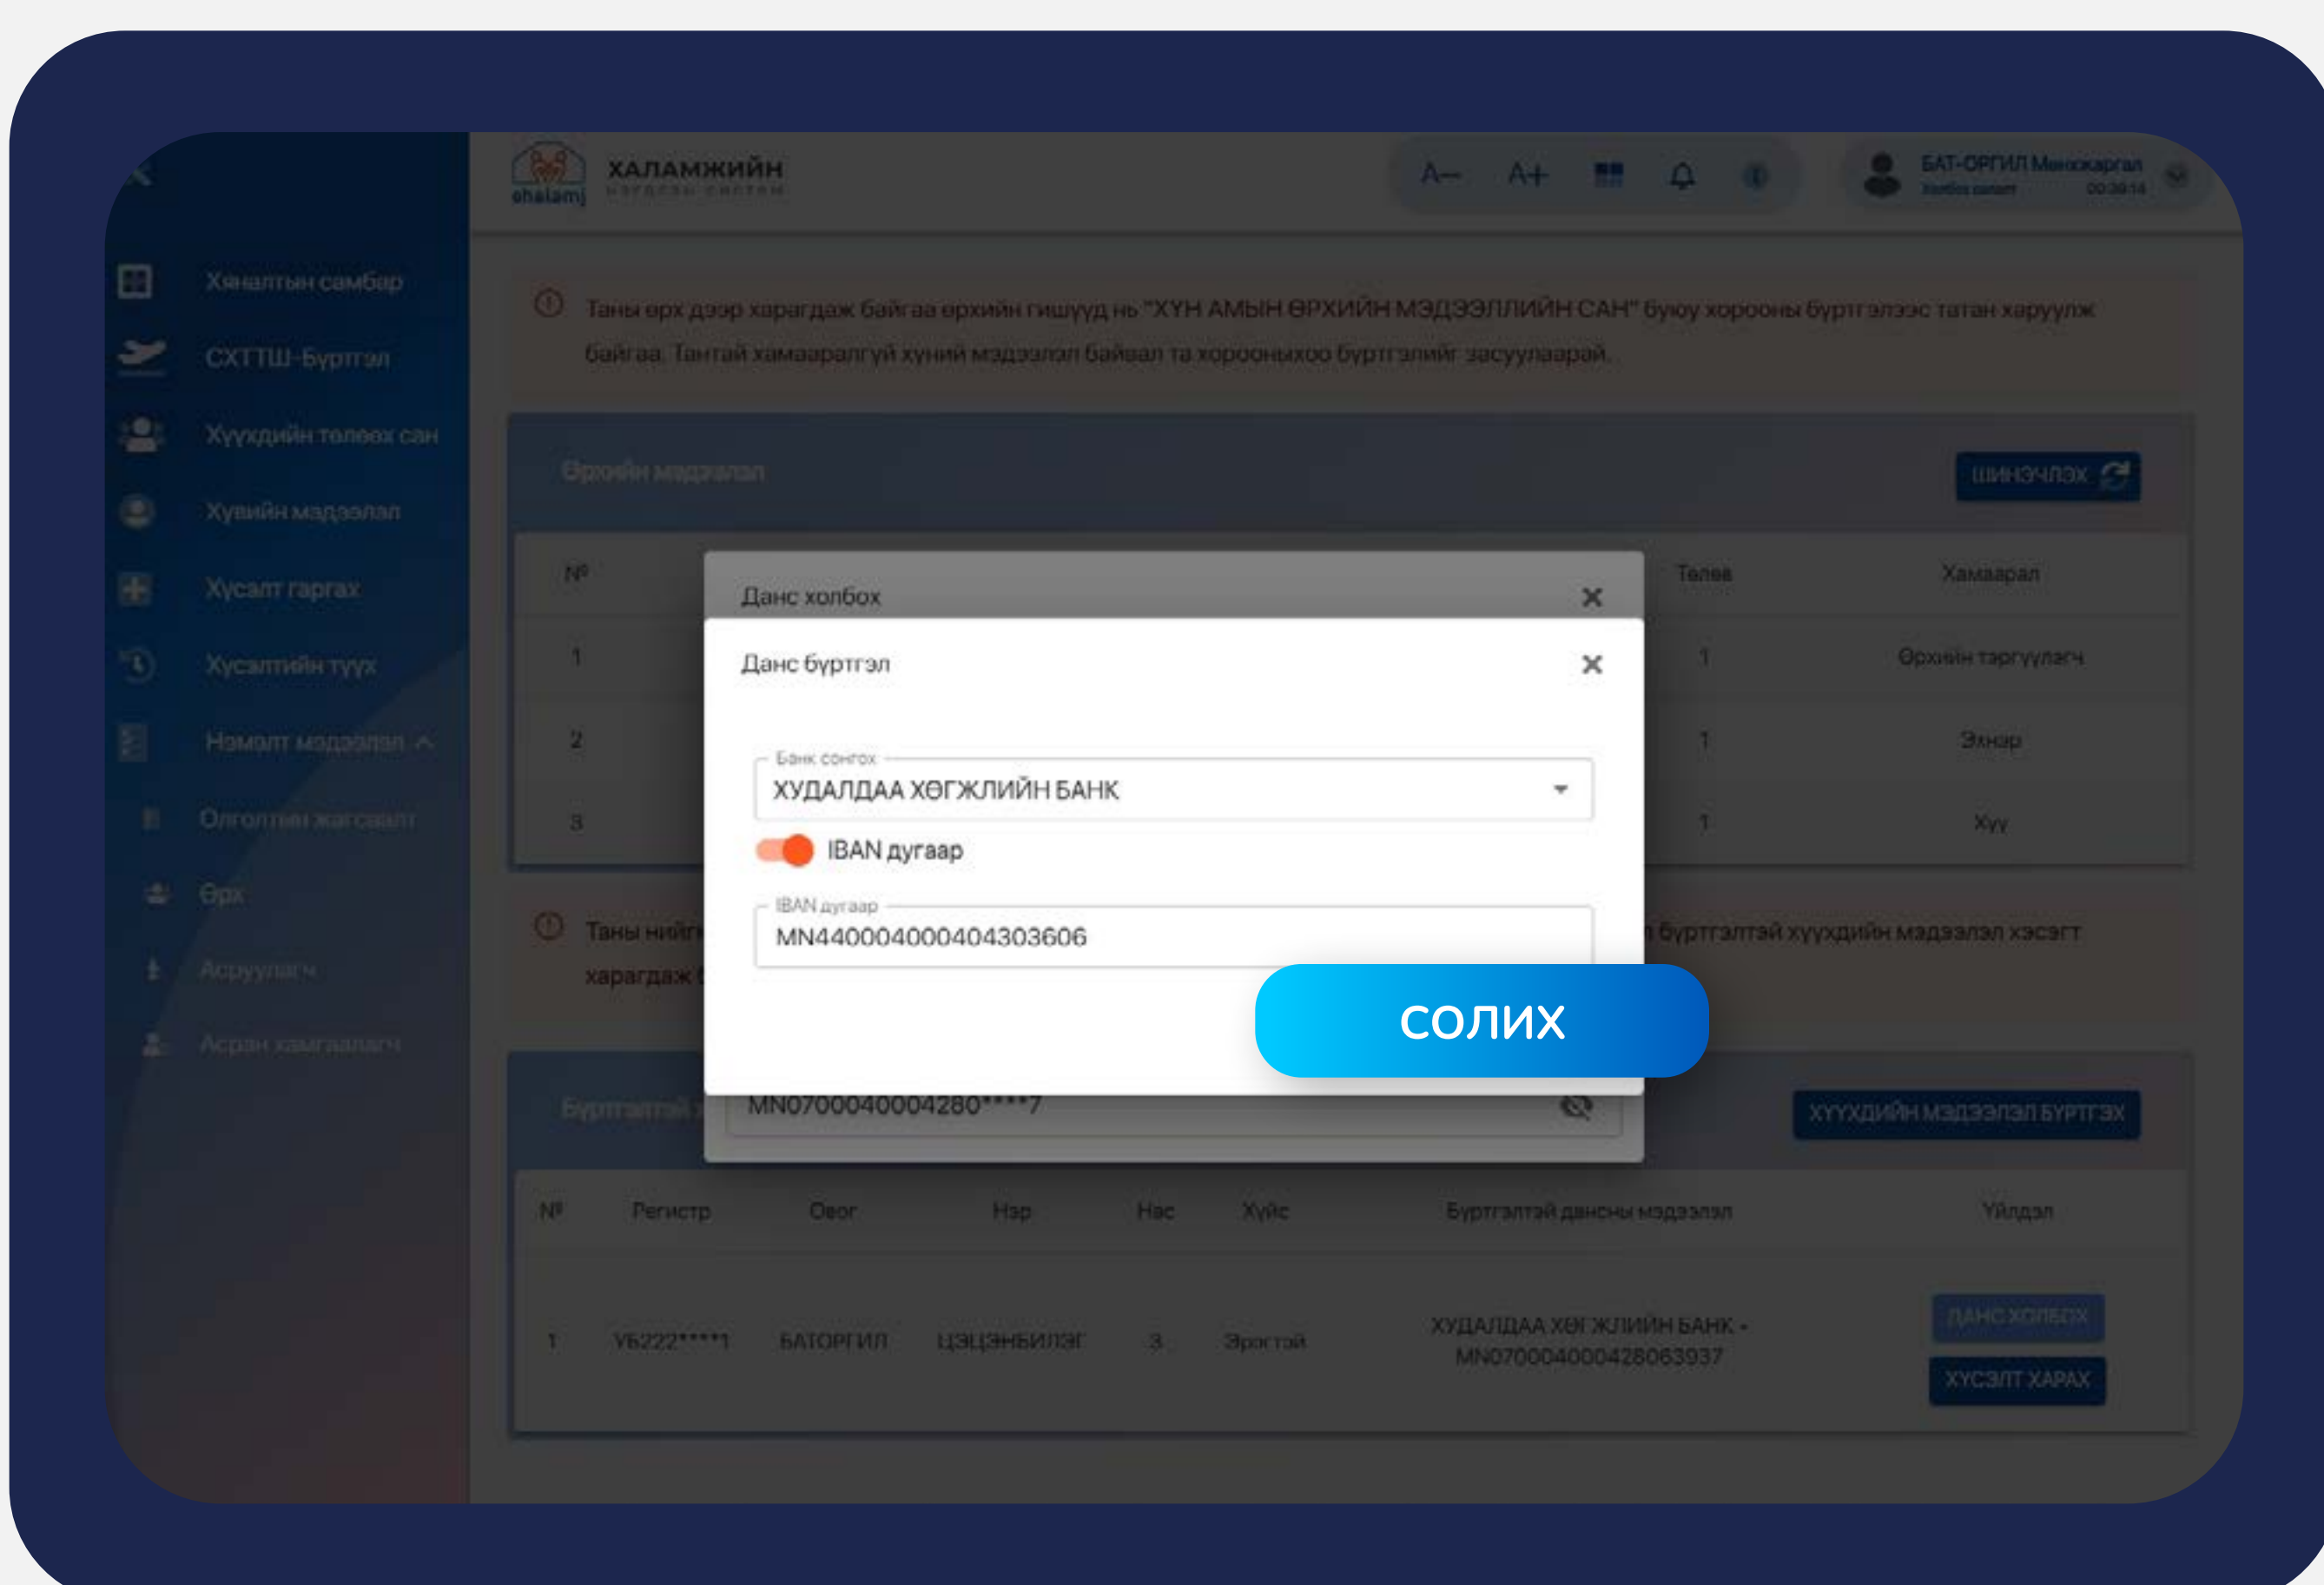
ХАЛАМЖИЙН
ehalamj

A– A+

БАТ-ОРГИЛ

Хяналтын самбар
СХТТШ-Бүртгэл
Хүүхдийн төлөөх сан
Хувийн мэдээлэл
Хүсэлт гаргах
Хүсэлтийн түүх
Нэмэлт мэдээлэл
Олголтын жагсаалт
Өрх
Асруулагч
Асран хамгаалагч

Таны өрх дээр харагдаж байгаа өрхийн гишүүд нь "ХҮН АМЫН ӨРХИЙН МЭДЭЭЛЛИЙН САН" буюу хорооны бүртгэлээс татан харуулж байгаа. Тантай хамааралгүй хүний мэдээлэл байвал та хорооныхоо бүртгэлийг засуулаарай.

Өрхийн мэдээлэл
ШИНЭЧЛЭХ

| № | Төлөв | Хамаарал |
|---|---|---|
| 1 | 1 | Өрхийн тэргүүлэгч |
| 2 | 1 | Эхнэр |
| 3 | 1 | Хүү |

Таны нийг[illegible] бүртгэлтэй хүүхдийн мэдээлэл хэсэгт харагдаж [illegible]

Данс холбох
Данс бүртгэл
Банк сонгох
ХУДАЛДАА ХӨГЖЛИЙН БАНК
IBAN дугаар
IBAN дугаар
MN440004000404303606
СОЛИХ
MN0700040004280****7

Бүртгэлтэй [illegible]
ХҮҮХДИЙН МЭДЭЭЛЭЛ БҮРТГЭХ

| № | Регистр | Овог | Нэр | Нас | Хүйс | Бүртгэлтэй дансны мэдээлэл | Үйлдэл |
|---|---|---|---|---|---|---|---|
| 1 | УБ222****1 | БАТОРГИЛ | ЦЭЦЭНБИЛЭГ | 3 | Эрэгтэй | ХУДАЛДАА ХӨГЖЛИЙН БАНК - MN070004000428063937 | ДАНС ХОЛБОХ ХҮСЭЛТ ХАРАХ |